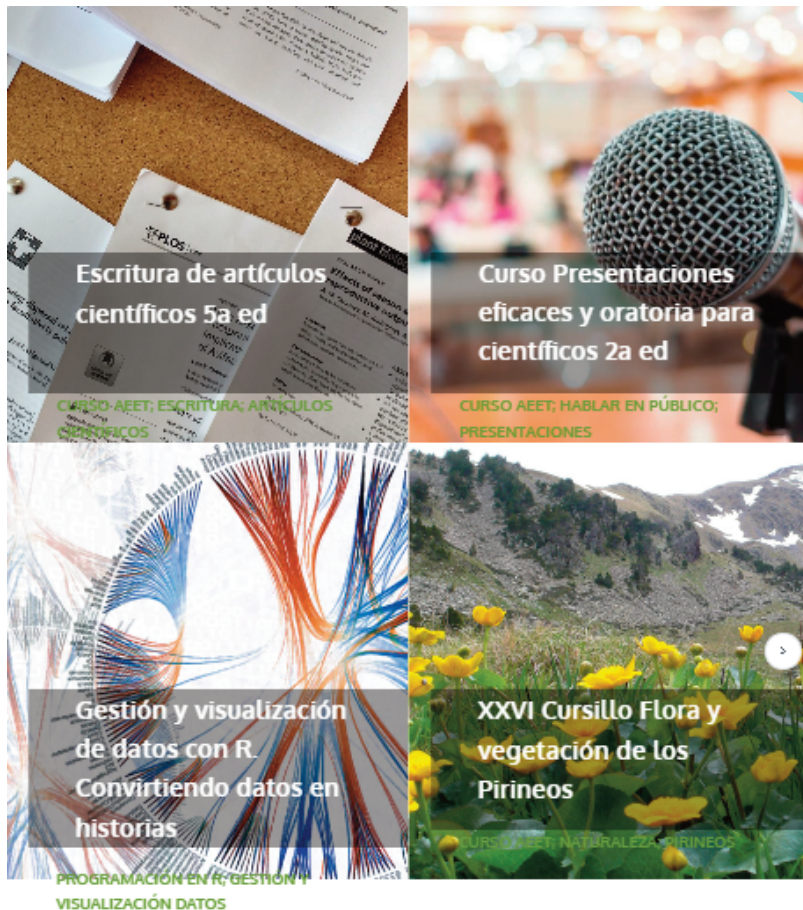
Escritura de artículos científicos 5a ed

CURSO AEET; ESCRITURA; ARTÍCULOS CIENTÍFICOS

Curso Presentaciones eficaces y oratoria para científicos 2a ed

CURSO AEET; HABLAR EN PÚBLICO; PRESENTACIONES

Gestión y visualización de datos con R. Convirtiendo datos en historias

PROGRAMACIÓN EN R; GESTIÓN Y VISUALIZACIÓN DATOS

XXVI Cursillo Flora y vegetación de los Pirineos

CURSO AEET; NATURALEZA; PIRINEOS